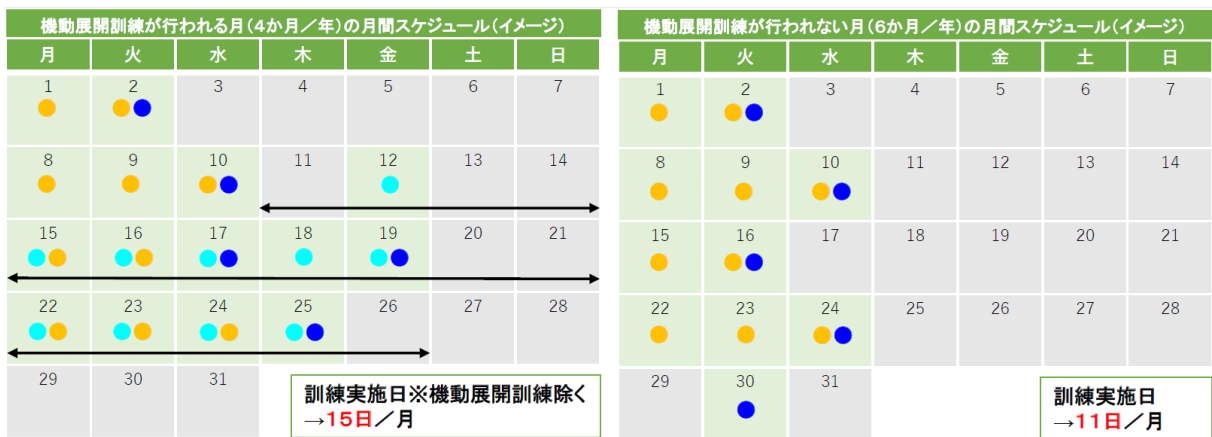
機動展開訓練が行われる月（4か月／年）の月間スケジュール（イメージ）

| 月 | 火 | 水 | 木 | 金 | 土 | 日 |
|---|---|---|---|---|---|---|
| 1 | 2 | 3 | 4 | 5 | 6 | 7 |
| 8 | 9 | 10 | 11 | 12 | 13 | 14 |
| 15 | 16 | 17 | 18 | 19 | 20 | 21 |
| 22 | 23 | 24 | 25 | 26 | 27 | 28 |
| 29 | 30 | 31 | | | | |

訓練実施日※機動展開訓練除く
→15日／月

機動展開訓練が行われない月（6か月／年）の月間スケジュール（イメージ）

| 月 | 火 | 水 | 木 | 金 | 土 | 日 |
|---|---|---|---|---|---|---|
| 1 | 2 | 3 | 4 | 5 | 6 | 7 |
| 8 | 9 | 10 | 11 | 12 | 13 | 14 |
| 15 | 16 | 17 | 18 | 19 | 20 | 21 |
| 22 | 23 | 24 | 25 | 26 | 27 | 28 |
| 29 | 30 | 31 | | | | |

訓練実施日
→11日／月